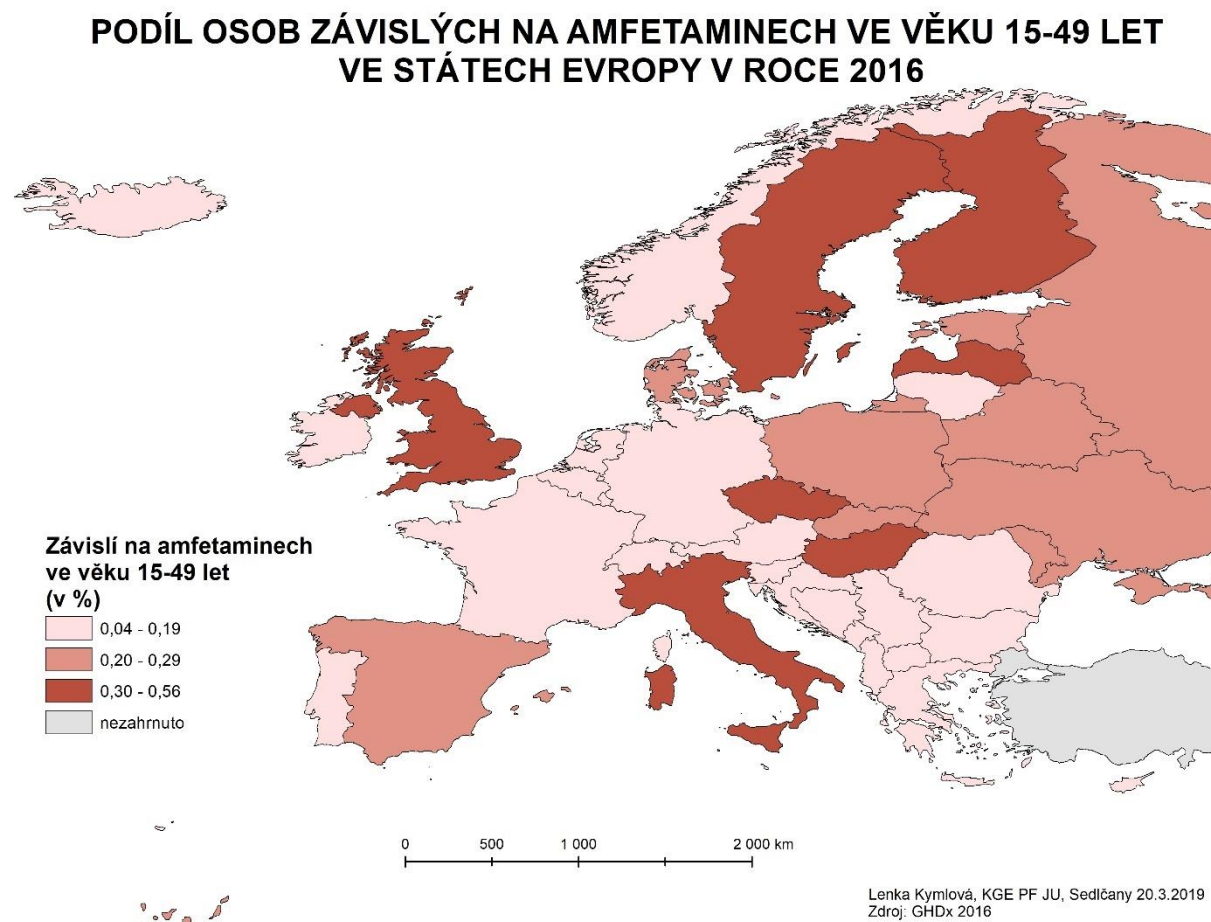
PODÍL OSOB ZÁVISLÝCH NA AMFETAMINECH VE VĚKU 15-49 LET
VE STÁTECH EVROPY V ROCE 2016

Závislí na amfetaminech ve věku 15-49 let (v %)
0,04 - 0,19
0,20 - 0,29
0,30 - 0,56
nezahrnuto

0 500 1 000 2 000 km

Lenka Kymlová, KGE PF JU, Sedlčany 20.3.2019
Zdroj: GHDx 2016